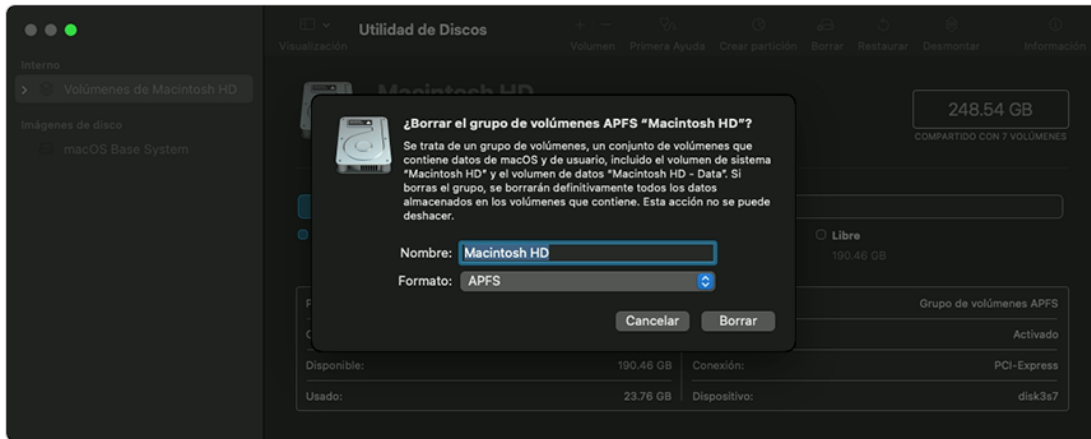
Visualización

Utilidad de Discos

Volumen Primera Ayuda Crear partición Borrar Restaurar Desmontar Información

Interno

Volúmenes de Macintosh HD

Imágenes de disco

macOS Base System

Macintosh HD

248.54 GB

COMPARTIDO CON 7 VOLÚMENES

¿Borrar el grupo de volúmenes APFS "Macintosh HD"?

Se trata de un grupo de volúmenes, un conjunto de volúmenes que contiene datos de macOS y de usuario, incluido el volumen de sistema "Macintosh HD" y el volumen de datos "Macintosh HD - Data". Si borras el grupo, se borrarán definitivamente todos los datos almacenados en los volúmenes que contiene. Esta acción no se puede deshacer.

Nombre: Macintosh HD

Formato: APFS

Cancelar Borrar

Libre

190.46 GB

Grupo de volúmenes APFS

Activado

Disponible: 190.46 GB

Conexión: PCI-Express

Usado: 23.76 GB

Dispositivo: disk3s7